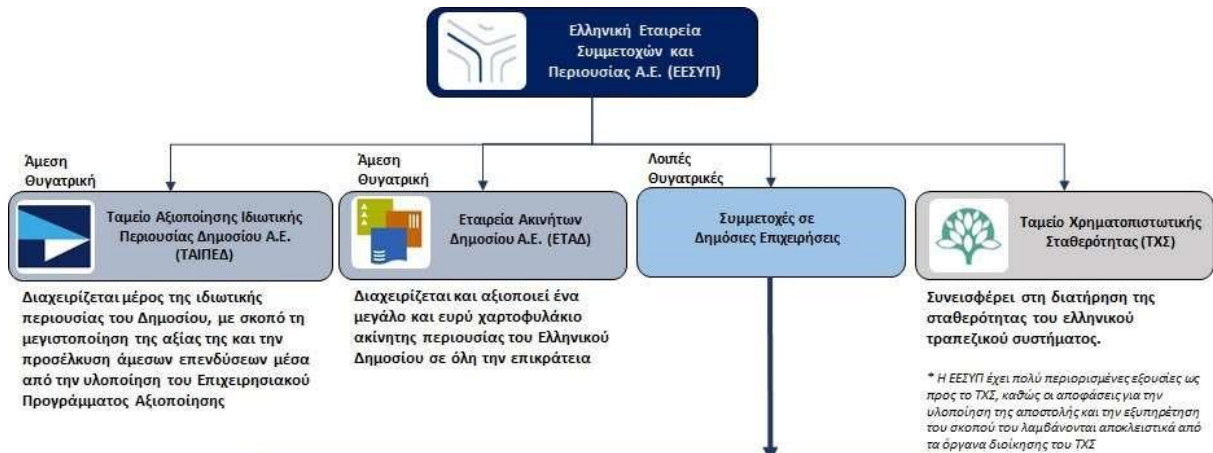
Ελληνική Εταιρεία Συμμετοχών και Περιουσίας Α.Ε. (ΕΕΣΥΠ)

Άμεση Θυγατρική

Ταμείο Αξιοποίησης Ιδιωτικής Περιουσίας Δημοσίου Α.Ε. (ΤΑΙΠΕΔ)

Διαχειρίζεται μέρος της ιδιωτικής περιουσίας του Δημοσίου, με σκοπό τη μεγιστοποίηση της αξίας της και την προσέλκυση άμεσων επενδύσεων μέσα από την υλοποίηση του Επιχειρησιακού Προγράμματος Αξιοποίησης

Άμεση Θυγατρική

Εταιρεία Ακινήτων Δημοσίου Α.Ε. (ΕΤΑΔ)

Διαχειρίζεται και αξιοποιεί ένα μεγάλο και ευρύ χαρτοφυλάκιο ακίνητης περιουσίας του Ελληνικού Δημοσίου σε όλη την επικράτεια

Λοιπές Θυγατρικές

Συμμετοχές σε Δημόσιες Επιχειρήσεις

Ταμείο Χρηματοπιστωτικής Σταθερότητας (ΤΧΣ)

Συνεισφέρει στη διατήρηση της σταθερότητας του ελληνικού τραπεζικού συστήματος.

* Η ΕΕΣΥΠ έχει πολύ περιορισμένες εξουσίες ως προς το ΤΧΣ, καθώς οι αποφάσεις για την υλοποίηση της αποστολής και την εξυπηρέτηση του σκοπού του λαμβάνονται αποκλειστικά από τα όργανα διοίκησης του ΤΧΣ